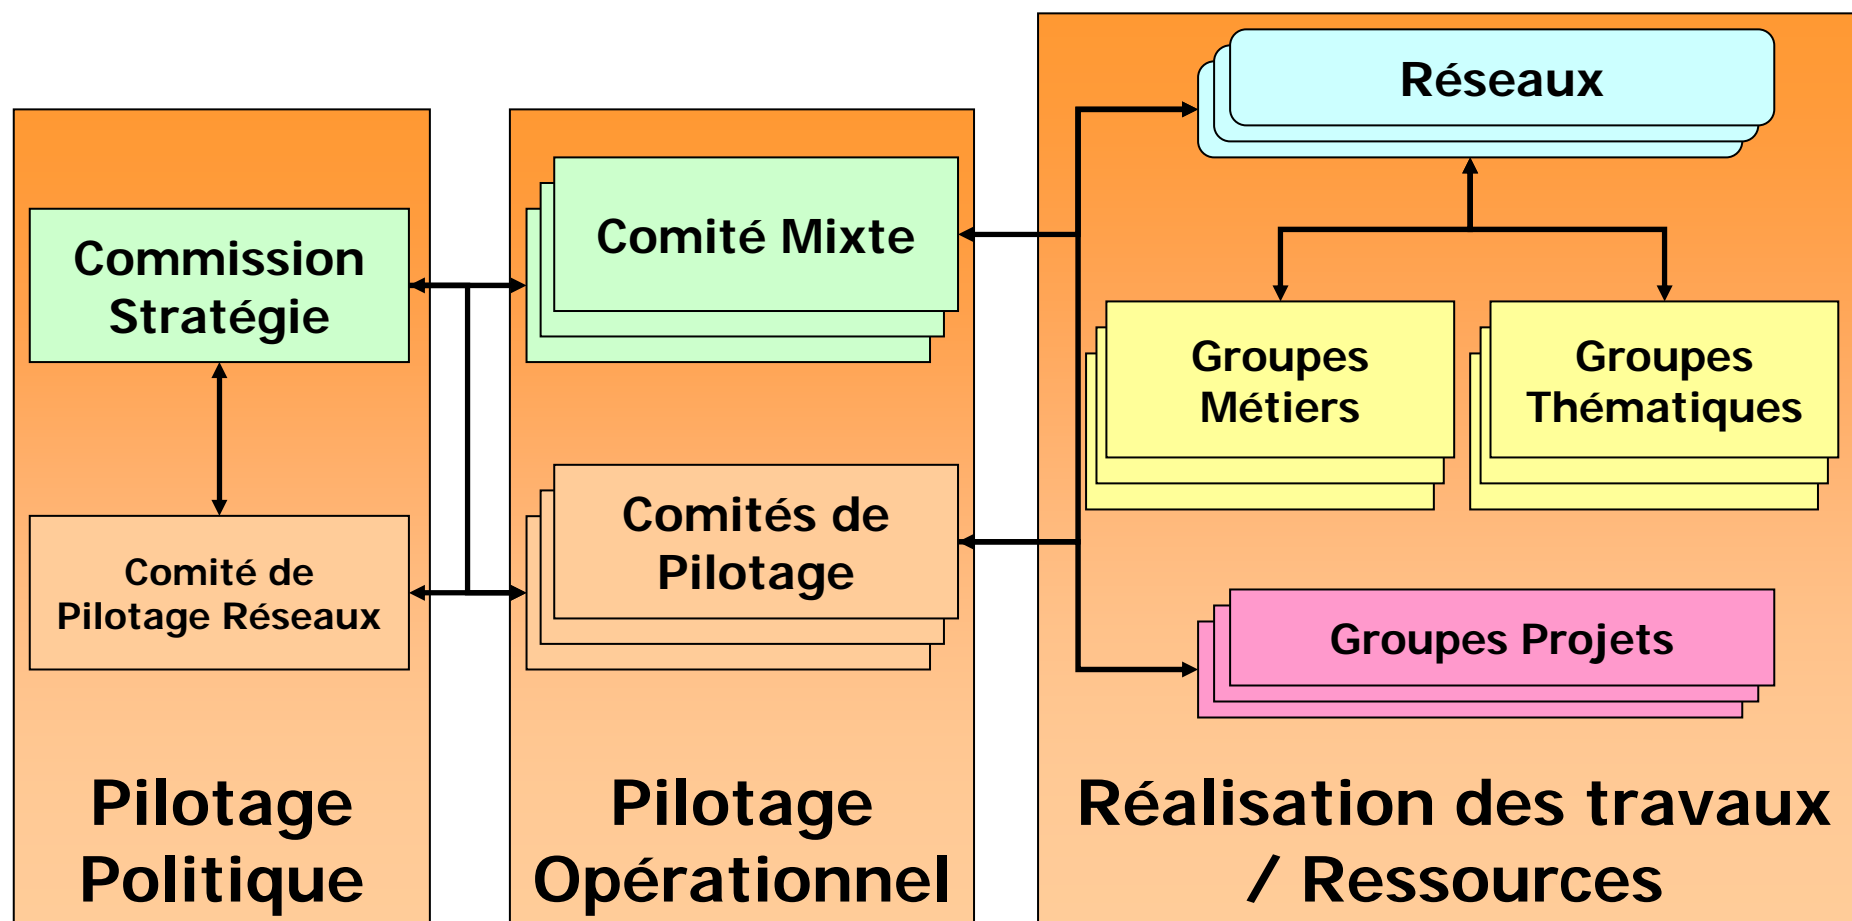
Commission Stratégie

Comité de Pilotage Réseaux

Pilotage Politique

Comité Mixte

Comités de Pilotage

Pilotage Opérationnel

Réseaux

Groupes Métiers

Groupes Thématiques

Groupes Projets

Réalisation des travaux / Ressources